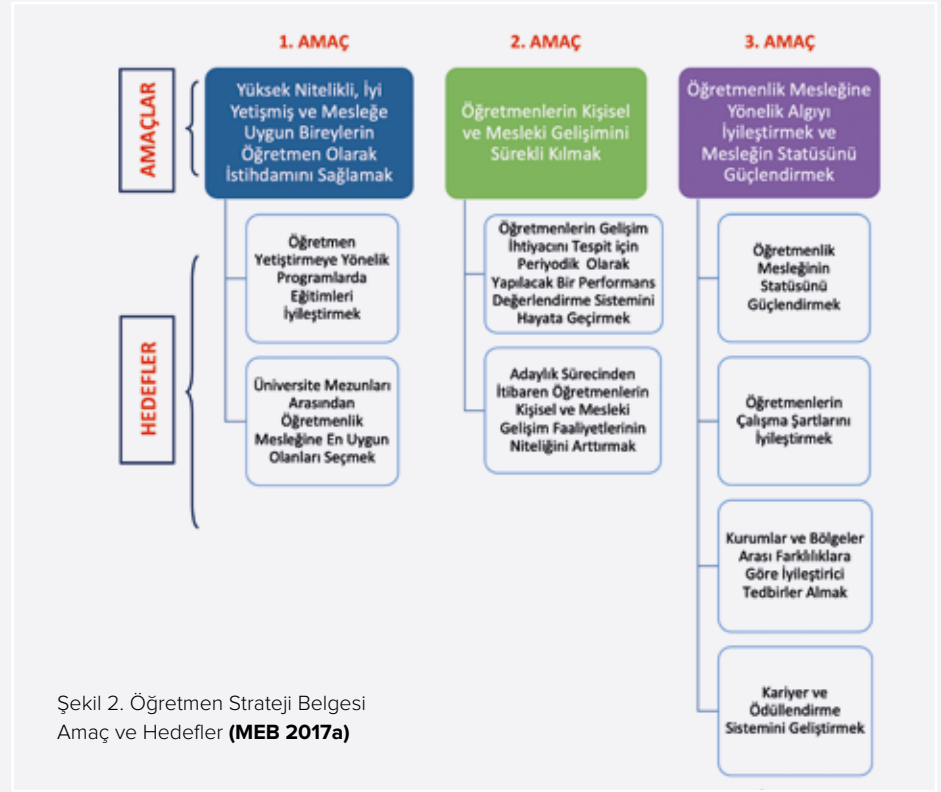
1. AMAÇ

2. AMAÇ

3. AMAÇ

AMAÇLAR

Yüksek Nitelikli, İyi Yetişmiş ve Mesleğe Uygun Bireylerin Öğretmen Olarak İstihdamını Sağlamak

Öğretmenlerin Kişisel ve Mesleki Gelişimini Sürekli Kılmak

Öğretmenlik Mesleğine Yönelik Algıyı İyileştirmek ve Mesleğin Statüsünü Güçlendirmek

HEDEFLER

Öğretmen Yetiştirmeye Yönelik Programlarda Eğitimleri İyileştirmek

Üniversite Mezunları Arasından Öğretmenlik Mesleğine En Uygun Olanları Seçmek

Öğretmenlerin Gelişim İhtiyacını Tespit için Periyodik Olarak Yapılacak Bir Performans Değerlendirme Sistemini Hayata Geçirmek

Adaylık Sürecinden İtibaren Öğretmenlerin Kişisel ve Mesleki Gelişim Faaliyetlerinin Niteliğini Arttırmak

Öğretmenlik Mesleğinin Statüsünü Güçlendirmek

Öğretmenlerin Çalışma Şartlarını İyileştirmek

Kurumlar ve Bölgeler Arası Farklılıklara Göre İyileştirici Tedbirler Almak

Kariyer ve Ödüllendirme Sistemini Geliştirmek

Şekil 2. Öğretmen Strateji Belgesi Amaç ve Hedefler **(MEB 2017a)**